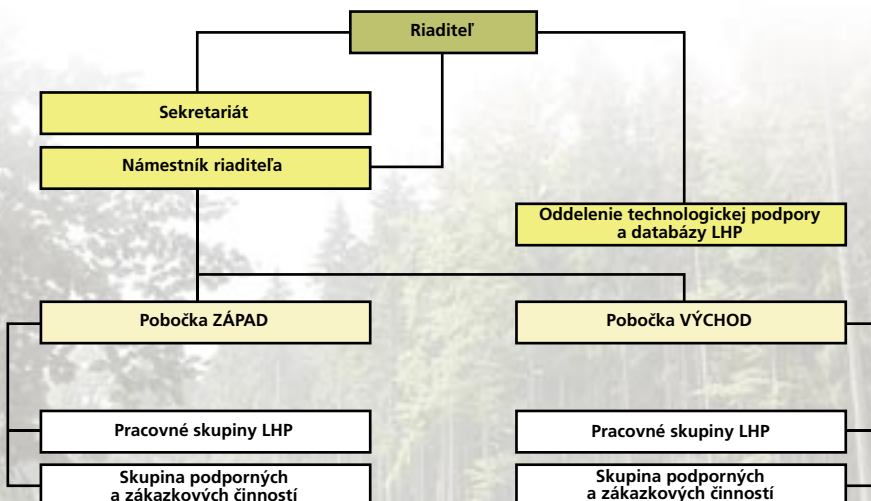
Riaditeľ

Sekretariát

Námestník riaditeľa

Oddelenie technologickej podpory a databázy LHP

Pobočka ZÁPAD

Pobočka VÝCHOD

Pracovné skupiny LHP

Pracovné skupiny LHP

Skupina podporných a zákazkových činností

Skupina podporných a zákazkových činností